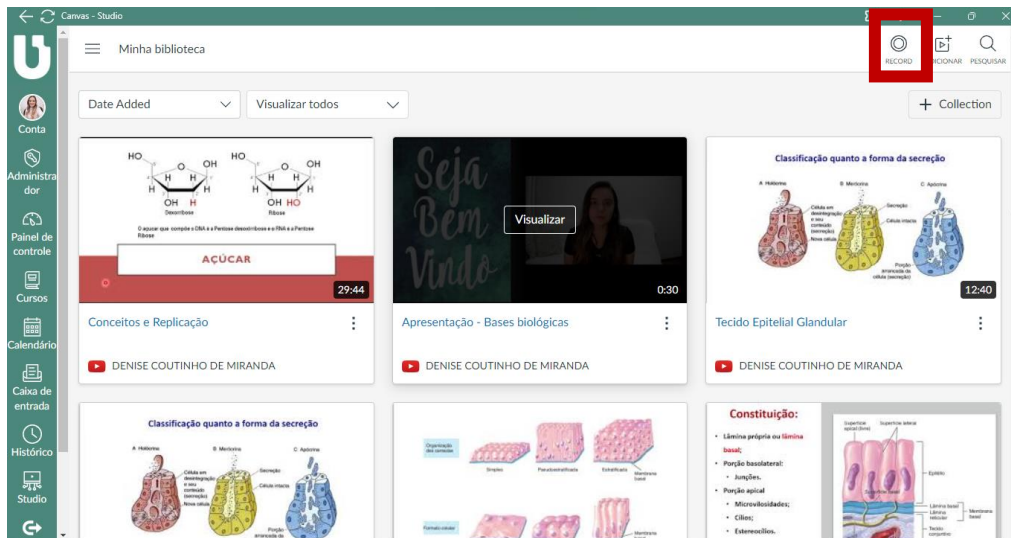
Canvas - Studio

Conta
Administrador
Painel de controle
Cursos
Calendário
Caixa de entrada
Histórico
Studio

Minha biblioteca

RECORD
ADICIONAR
PESQUISAR

Date Added
Visualizar todos
+ Collection

HO OH HO OH
H H H H
OH H OH HO
Desoxirribose Ribose
O açúcar que compõe o DNA é a Pentose desoxirribose e o RNA é a Pentose Ribose
AÇÚCAR
29:44
Conceitos e Replicação
DENISE COUTINHO DE MIRANDA

Seja Bem Vindo
Visualizar
0:30
Apresentação - Bases biológicas
DENISE COUTINHO DE MIRANDA

Classificação quanto a forma da secreção
A Holócrina B Merócrina C Apócrina
Célula em desintegração e seu conteúdo (secreção)
Nova célula
Secreção
Célula intacta
Porção arrancada da célula (secreção)
12:40
Tecido Epitelial Glandular
DENISE COUTINHO DE MIRANDA

Classificação quanto a forma da secreção
A Holócrina B Merócrina C Apócrina
Célula em desintegração e seu conteúdo (secreção)
Nova célula
Secreção
Célula intacta
Porção arrancada da

Organização das camadas
Simples Pseudoestratificada Estratificada
Membrana basal
Formato celular
Membrana basal

Constituição:
• Lâmina própria ou lâmina basal;
• Porção basolateral:
• Junções.
• Porção apical
• Microvilosidades;
• Cílios;
• Estereocílios.
Superfície apical (livre)
Superfície lateral
Epitélio
Lâmina basal
Lâmina reticular
Membrana basal
Tecido conjuntivo